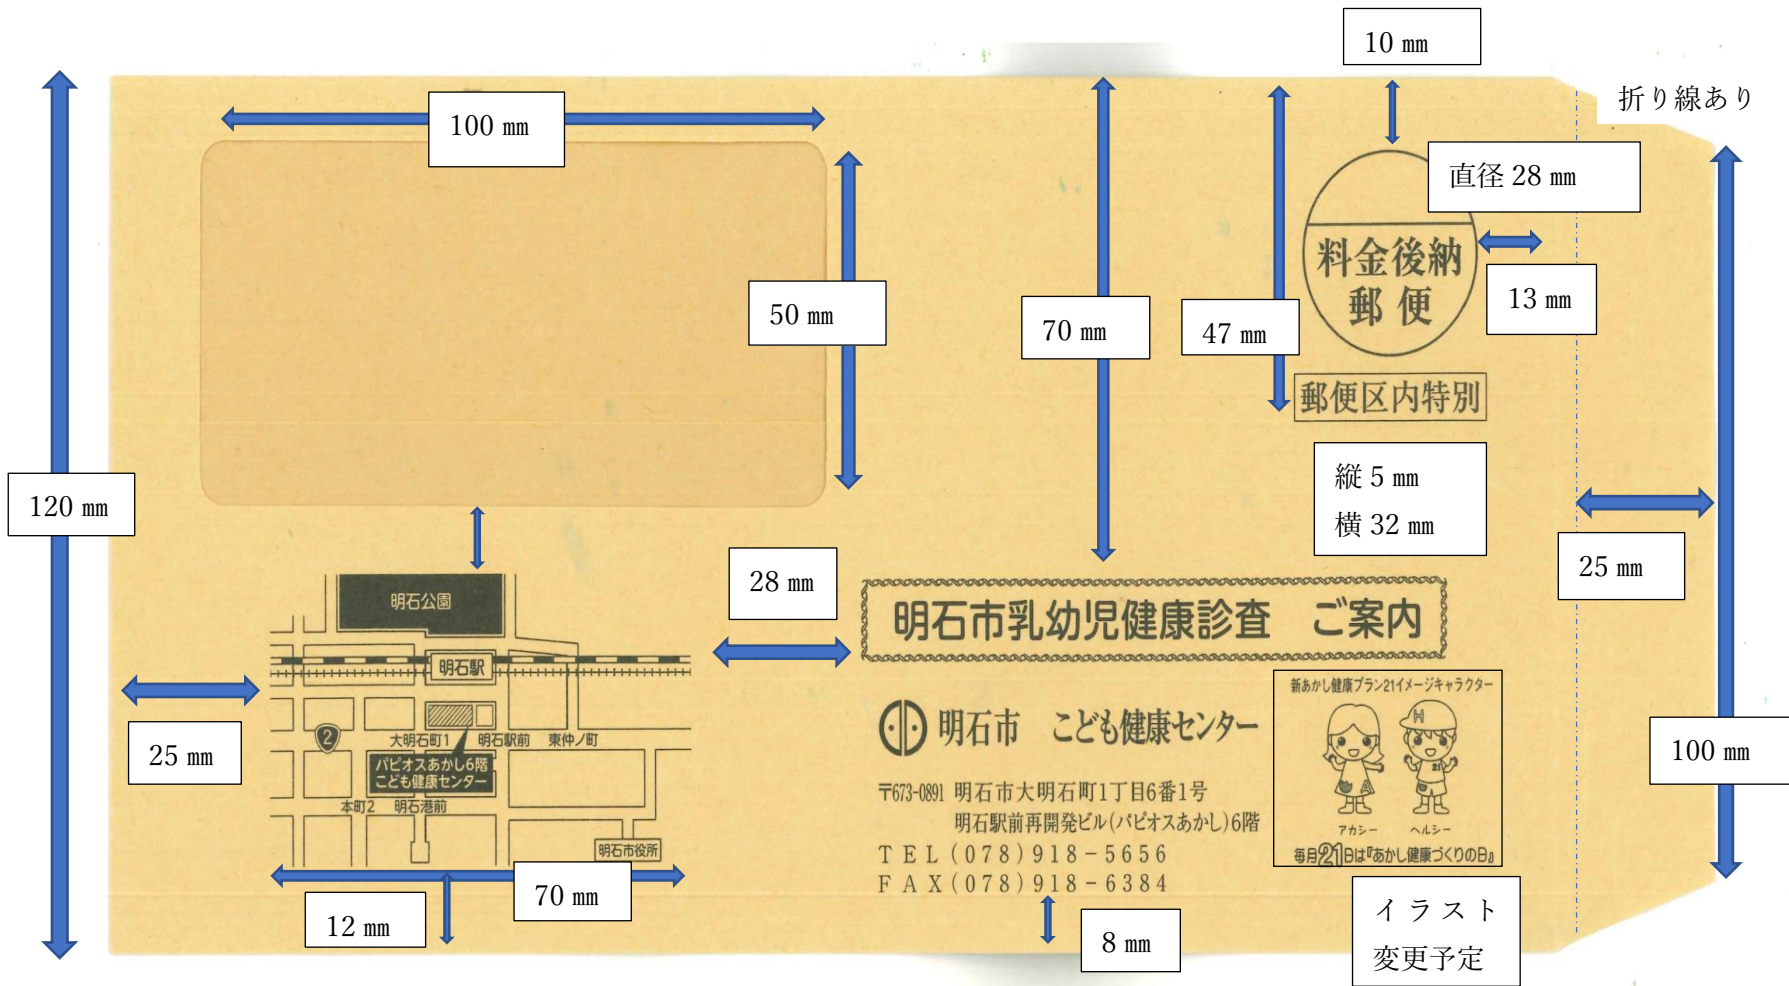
10 mm

折り線あり

100 mm

直径 28 mm

料金後納
郵便

13 mm

50 mm

70 mm

47 mm

郵便区内特別

120 mm

縦 5 mm
横 32 mm

25 mm

28 mm

明石公園

明石駅

明石市乳幼児健康診査　ご案内

25 mm

大明石町1　明石駅前　東仲ノ町

パピオスあかし6階
こども健康センター

本町2　明石港前

明石市役所

明石市　こども健康センター

〒673-0891 明石市大明石町1丁目6番1号
明石駅前再開発ビル(パピオスあかし)6階
TEL(078)918-5656
FAX(078)918-6384

新あかし健康プラン21イメージキャラクター

アカシー　ヘルシー

毎月21日は『あかし健康づくりの日』

100 mm

70 mm

12 mm

8 mm

イラスト
変更予定